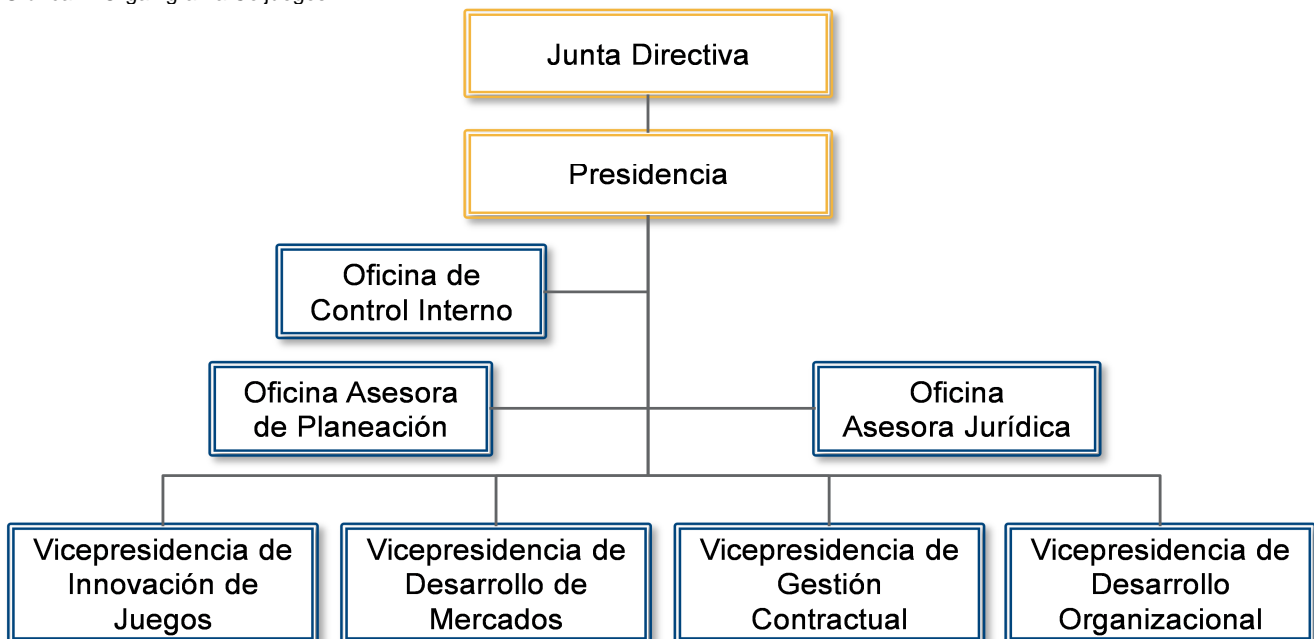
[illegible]

Junta Directiva

Presidencia

Oficina de Control Interno

Oficina Asesora de Planeación

Oficina Asesora Jurídica

Vicepresidencia de Innovación de Juegos

Vicepresidencia de Desarrollo de Mercados

Vicepresidencia de Gestión Contractual

Vicepresidencia de Desarrollo Organizacional